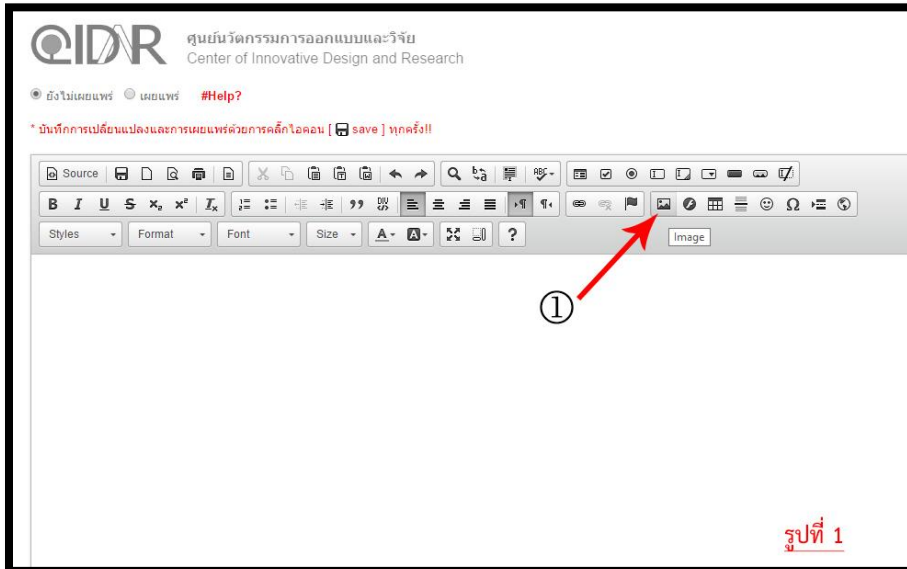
CIDR ศูนย์นวัตกรรมการออกแบบและวิจัย
Center of Innovative Design and Research

ยังไม่เผยแพร่ เผยแพร่ #Help?

* บันทึกการเปลี่ยนแปลงและการเผยแพร่ด้วยการคลิ๊กไอคอน [ save ] ทุกครั้ง!!

Source

B I U S $x_2$ $x^2$ $I_x$

Styles Format Font Size A ?

Image

①

รูปที่ 1